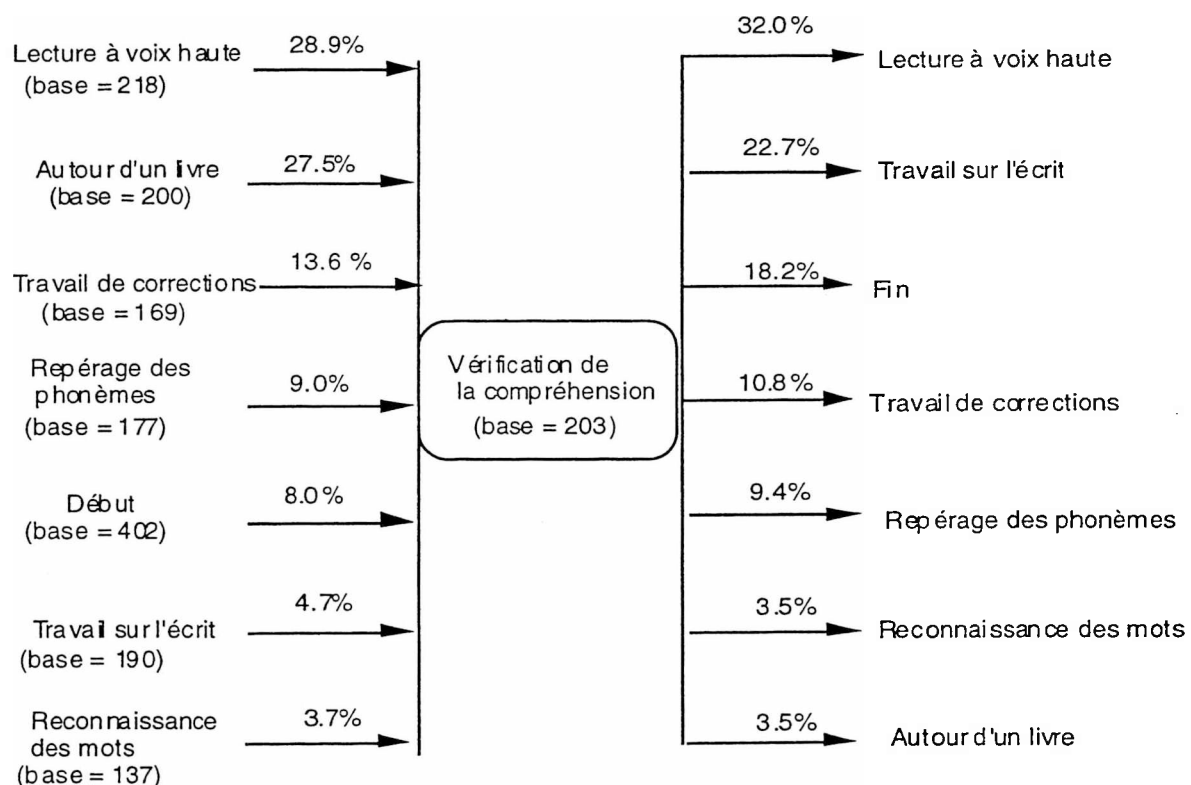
Lecture à voix haute (base = 218)
28.9%

Autour d'un livre (base = 200)
27.5%

Travail de corrections (base = 169)
13.6 %

Repérage des phonèmes (base = 177)
9.0%

Début (base = 402)
8.0%

Travail sur l'écrit (base = 190)
4.7%

Reconnaissance des mots (base = 137)
3.7%

Vérification de la compréhension (base = 203)

32.0%
Lecture à voix haute

22.7%
Travail sur l'écrit

18.2%
Fin

10.8%
Travail de corrections

9.4%
Repérage des phonèmes

3.5%
Reconnaissance des mots

3.5%
Autour d'un livre